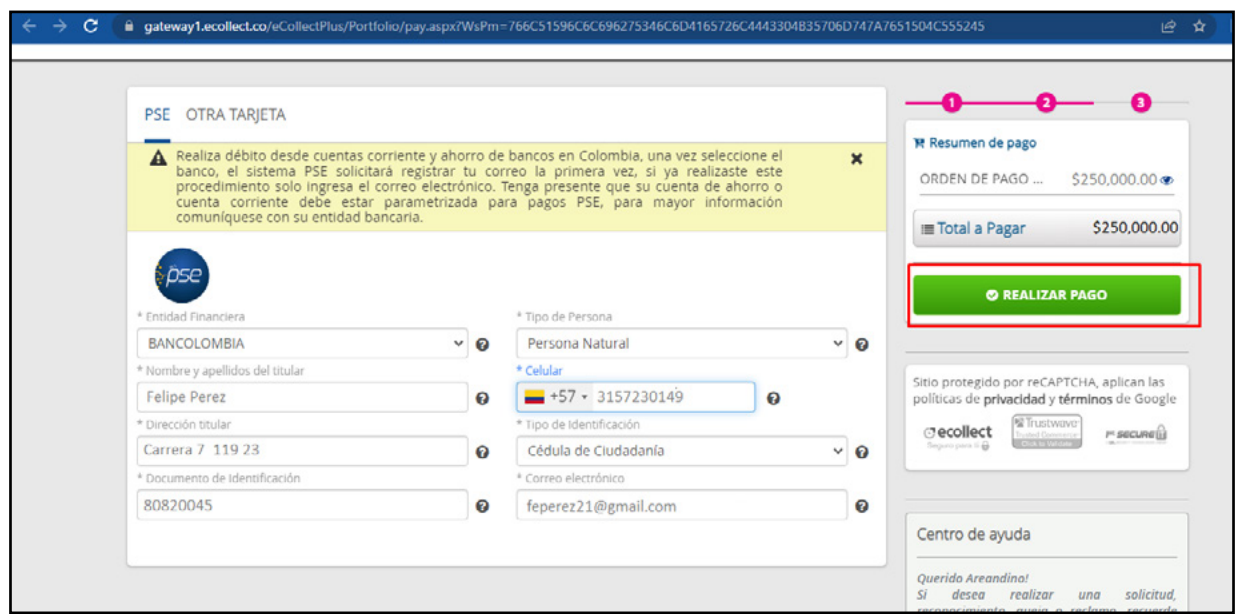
gateway1.ecollect.co/eCollectPlus/Portfolio/pay.aspx?WsPm=766C51596C6C696275346C6D4165726C4443304B35706D747A7651504C555245

PSE OTRA TARJETA

Realiza débito desde cuentas corriente y ahorro de bancos en Colombia, una vez seleccione el banco, el sistema PSE solicitará registrar tu correo la primera vez, si ya realizaste este procedimiento solo ingresa el correo electrónico. Tenga presente que su cuenta de ahorro o cuenta corriente debe estar parametrizada para pagos PSE, para mayor información comuníquese con su entidad bancaria.

pse

* Entidad Financiera
BANCOLOMBIA

* Tipo de Persona
Persona Natural

* Nombre y apellidos del titular
Felipe Perez

* Celular
+57 3157230149

* Dirección titular
Carrera 7 119 23

* Tipo de Identificación
Cédula de Ciudadanía

* Documento de Identificación
80820045

* Correo electrónico
feperez21@gmail.com

1 2 3

Resumen de pago

ORDEN DE PAGO ... $250,000.00

Total a Pagar $250,000.00

REALIZAR PAGO

Sitio protegido por reCAPTCHA, aplican las políticas de privacidad y términos de Google

ecollect
Trustwave
SECURE

Centro de ayuda

Querido Areandino!
Si desea realizar una solicitud, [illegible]